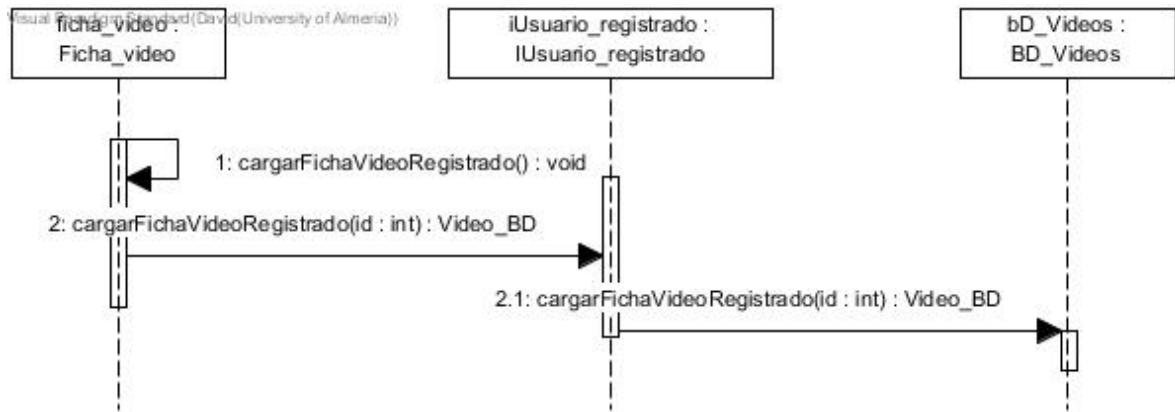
Visual Paradigm Standard(David(University of Almeria))

ficha_video : Ficha_video

iUsuario_registrado : IUsuario_registrado

bD_Videos : BD_Videos

1: cargarFichaVideoRegistrado() : void

2: cargarFichaVideoRegistrado(id : int) : Video_BD

2.1: cargarFichaVideoRegistrado(id : int) : Video_BD